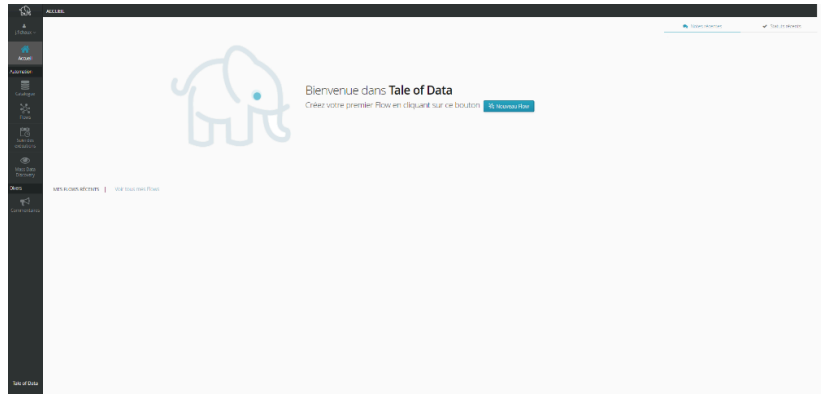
ACCUEIL

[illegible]

Accueil

Automatiser

Catalogue

Flows

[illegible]

Mass Data Discovery

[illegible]

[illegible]

Tale of Data

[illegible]

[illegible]

Bienvenue dans **Tale of Data**

Créez votre premier Flow en cliquant sur ce bouton Nouveau Flow

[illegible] | Voir tous mes Flows